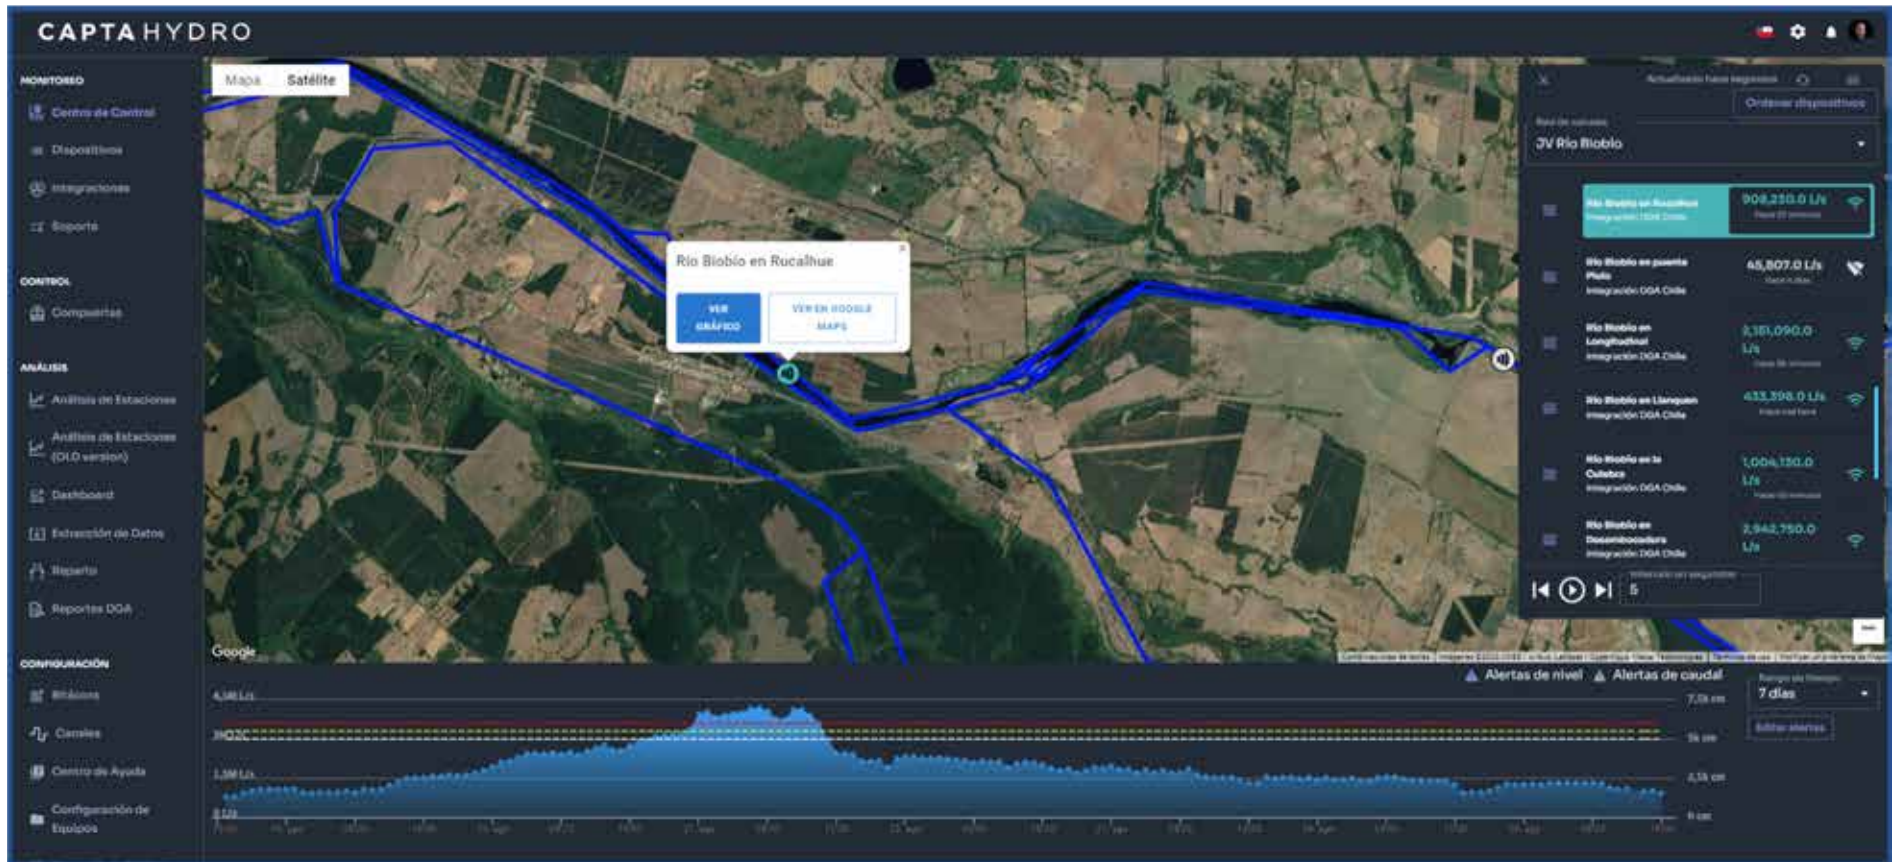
CAPTAHYDRO

MONITOREO
Centro de Control
Dispositivos
Integraciones
Soporte

CONTROL
Compuertas

ANÁLISIS
Análisis de Estaciones
Análisis de Estaciones (OLD version)
Dashboard
Extracción de Datos
Reparto
Reportes DGA

CONFIGURACIÓN
Bitácora
Canales
Centro de Ayuda
Configuración de Equipos

Mapa Satélite

Río Biobío en Rucalhue
VER GRÁFICO
VER EN GOOGLE MAPS

Google

Actualizado hace segundos
Ordenar dispositivos
Red de estación
JV Río Biobío

Río Biobío en Rucalhue
Integración DGA Chile
909,250.0 L/s

Río Biobío en puente Piulo
Integración DGA Chile
45,807.0 L/s

Río Biobío en Longitudinal
Integración DGA Chile
3,161,090.0 L/s

Río Biobío en Llanquen
Integración DGA Chile
433,398.0 L/s

Río Biobío en la Culebra
Integración DGA Chile
1,004,150.0 L/s

Río Biobío en Desembocadura
Integración DGA Chile
2,942,750.0 L/s

5

Alertas de nivel Alertas de caudal
7 días
Editar alertas

4,5M L/s
3M L/s
1,5M L/s
0 L/s
7,5k cm
5k cm
2,5k cm
0 cm